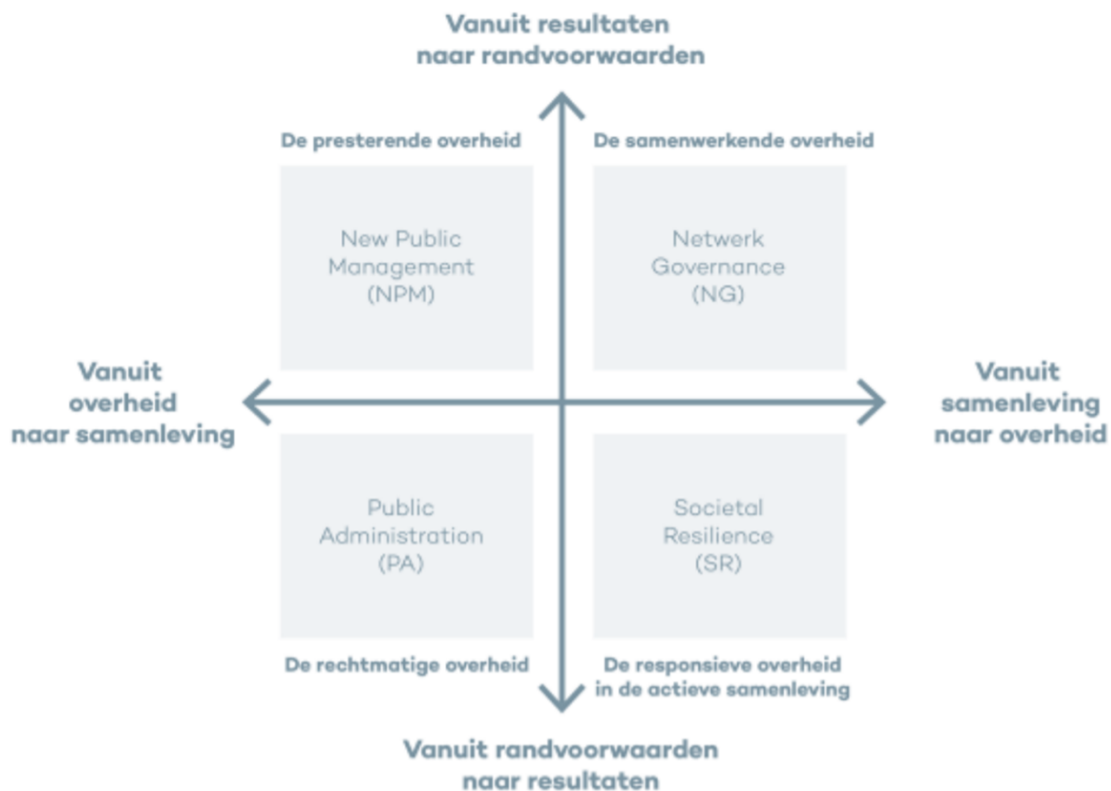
Vanuit resultaten naar randvoorwaarden

De presterende overheid

De samenwerkende overheid

New Public Management (NPM)

Netwerk Governance (NG)

Vanuit overheid naar samenleving

Vanuit samenleving naar overheid

Public Administration (PA)

Societal Resilience (SR)

De rechtmatige overheid

De responsieve overheid in de actieve samenleving

Vanuit randvoorwaarden naar resultaten